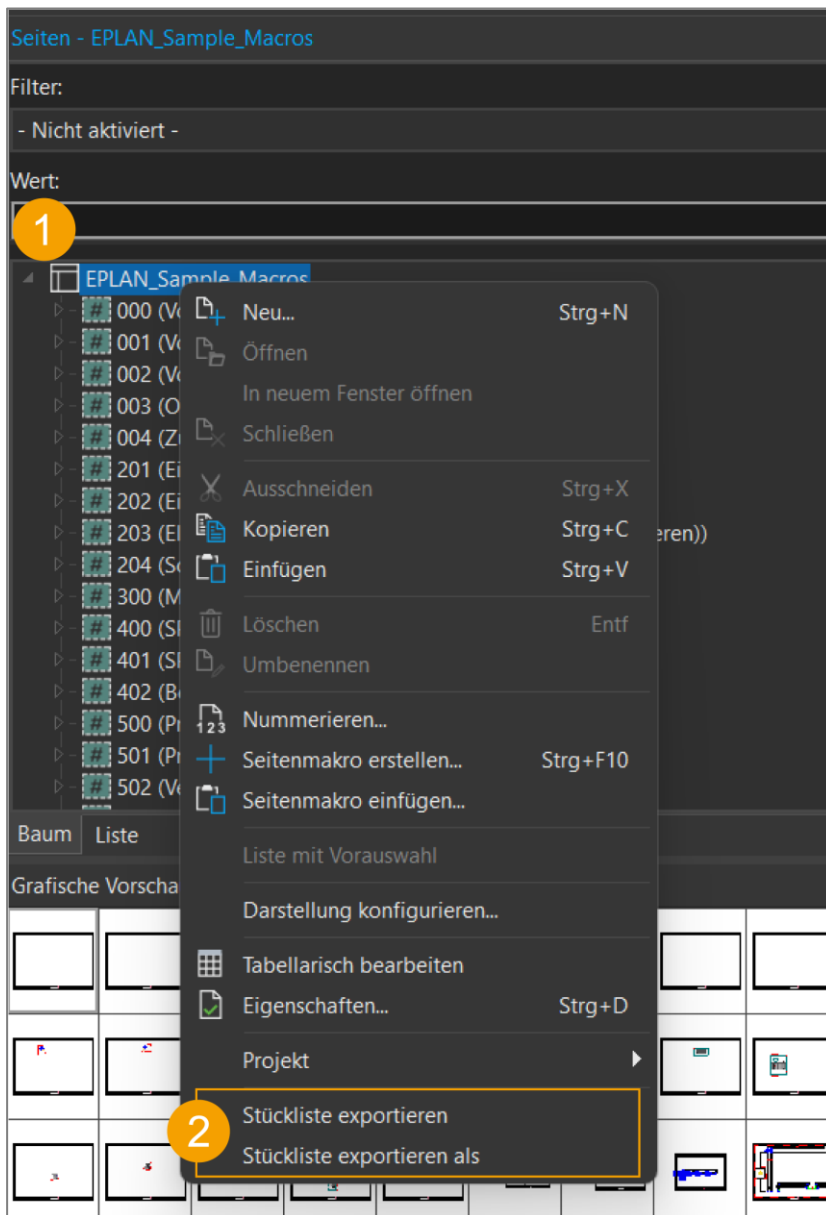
Seiten - EPLAN_Sample_Macros

Filter:

- Nicht aktiviert -

Wert:

1

EPLAN_Sample_Macros

000 (Vo

001 (Vo

002 (Vo

003 (O

004 (Zu

201 (Ei

202 (Ei

203 (El

eren))

204 (Sc

300 (M

400 (Sl

401 (Sl

402 (Be

500 (Pr

501 (Pr

502 (Vo

Baum Liste

Grafische Vorscha

Neu... Strg+N

Öffnen

In neuem Fenster öffnen

Schließen

Ausschneiden Strg+X

Kopieren Strg+C

Einfügen Strg+V

Löschen Entf

Umbenennen

Nummerieren...

Seitenmakro erstellen... Strg+F10

Seitenmakro einfügen...

Liste mit Vorauswahl

Darstellung konfigurieren...

Tabellarisch bearbeiten

Eigenschaften... Strg+D

Projekt

2

Stückliste exportieren

Stückliste exportieren als